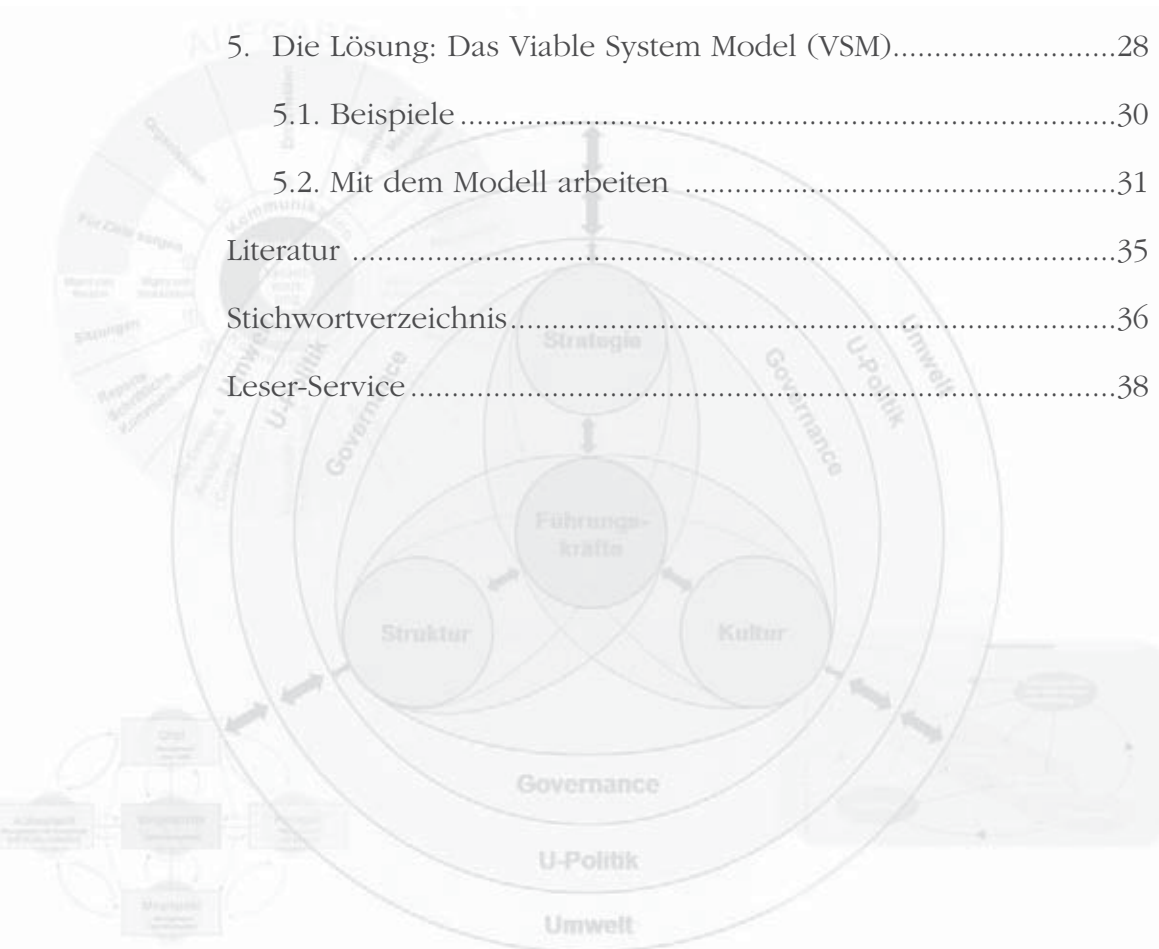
5. Die Lösung: Das Viable System Model (VSM) ........................28

5.1. Beispiele ........................................................................30

5.2. Mit dem Modell arbeiten ..................................................31

Literatur ..................................................................................35

Stichwortverzeichnis ...............................................................36

Leser-Service ...........................................................................38

Strategie

Führungskräfte

Struktur

Kultur

Governance

Governance

Governance

U-Politik

U-Politik

U-Politik

Umwelt

Umwelt

Umwelt

Kommunikation

Für Ziele sorgen

Sitzungen

Organisieren